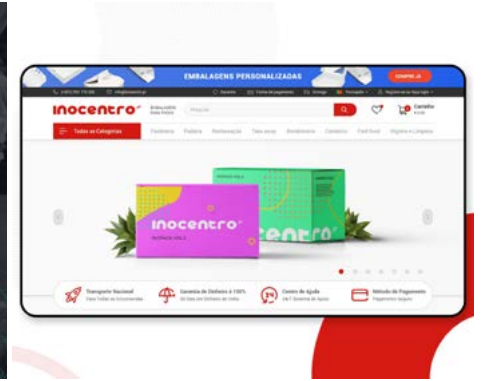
EMBALAGENS PERSONALIZADAS

COMPRE JÁ

inocentro

Pesquisar

Carrinho

Todas as Categorias

Pastelaria

Padaria

Restauração

Take away

Bombonaria

Comércio

Fast food

Higiene e Limpeza

inocentro

inocentro

Transporte Nacional

Garantia de Dinheiro a 100%

Centro de Ajuda

Método de Pagamento